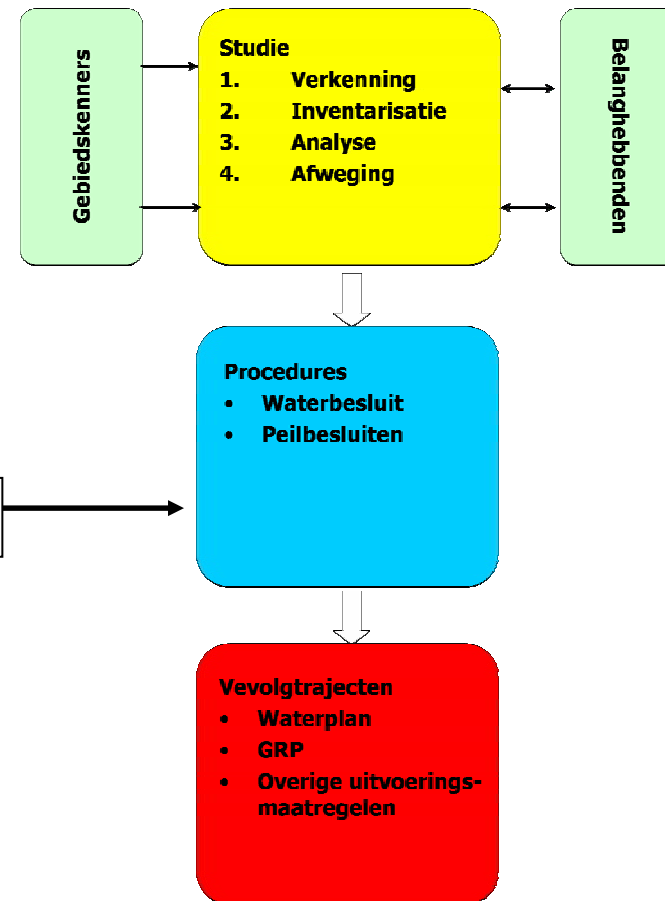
Gebiedskenners

Studie
1. Verkenning
2. Inventarisatie
3. Analyse
4. Afweging

Belanghebbenden

Procedures
• Waterbesluit
• Peilbesluiten

Vevolgtrajecten
• Waterplan
• GRP
• Overige uitvoeringsmaatregelen